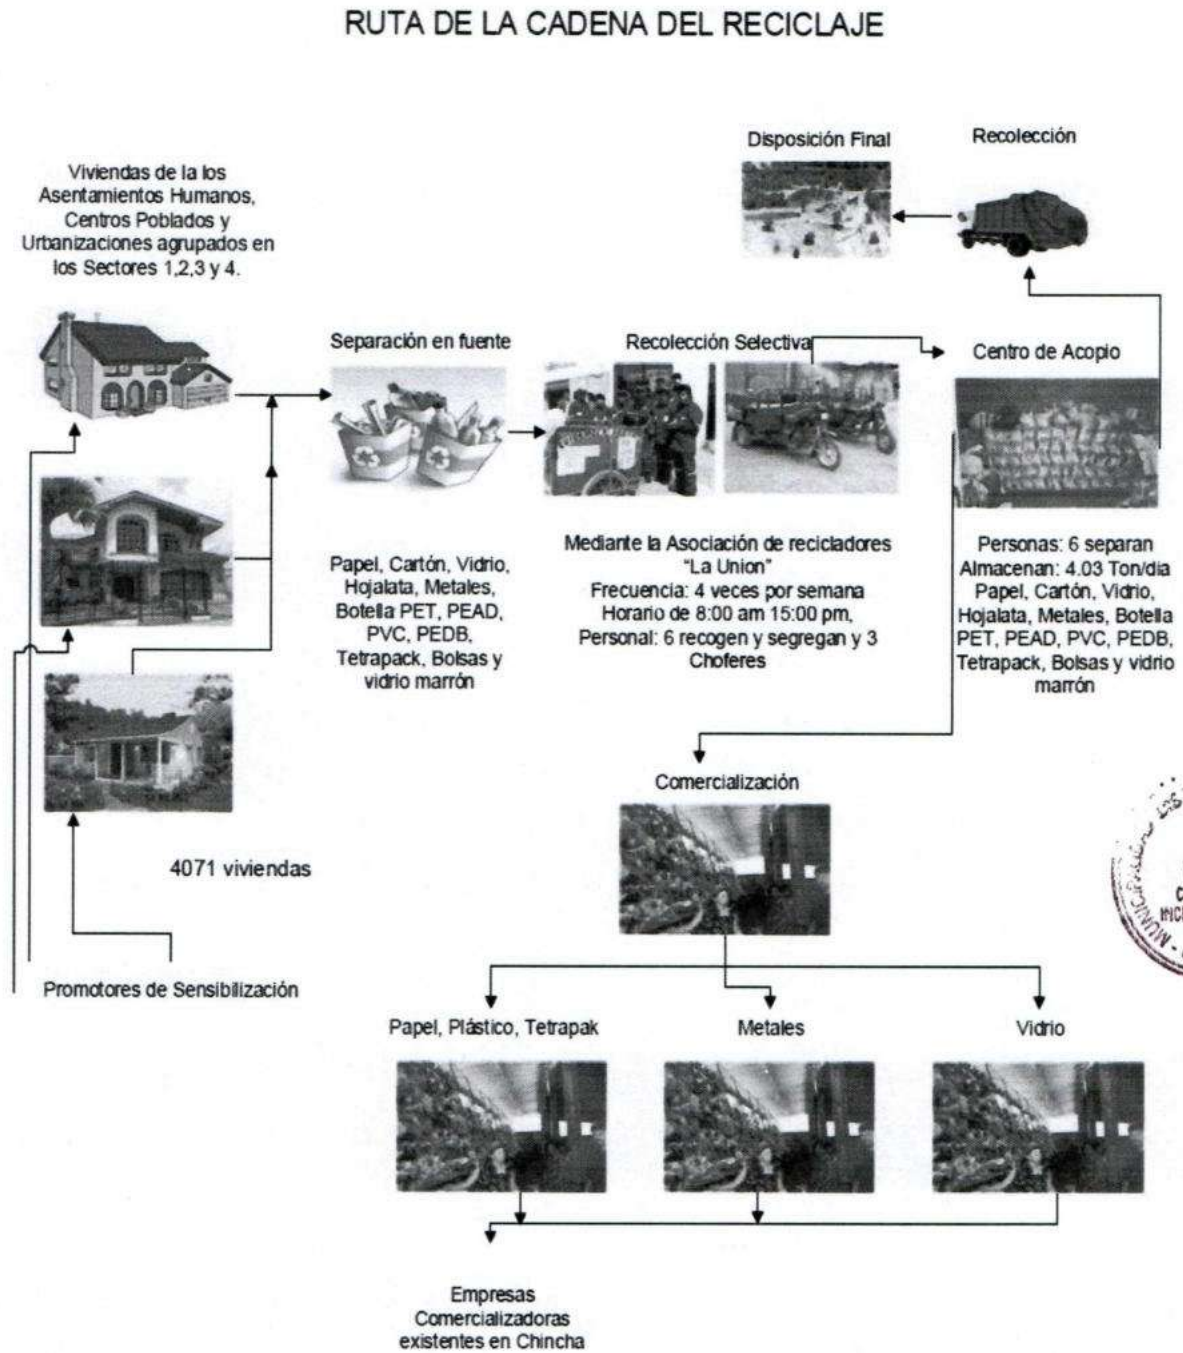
RUTA DE LA CADENA DEL RECICLAJE

Disposición Final

Recolección

Viviendas de la los Asentamientos Humanos, Centros Poblados y Urbanizaciones agrupados en los Sectores 1,2,3 y 4.

Separación en fuente

Recolección Selectiva

Centro de Acopio

Papel, Cartón, Vidrio, Hojalata, Metales, Botella PET, PEAD, PVC, PEDB, Tetrapack, Bolsas y vidrio marrón

Mediante la Asociación de recicladores "La Union"
Frecuencia: 4 veces por semana
Horario de 8:00 am 15:00 pm,
Personal: 6 recogen y segregan y 3 Choferes

Personas: 6 separan
Almacenan: 4.03 Ton/dia
Papel, Cartón, Vidrio, Hojalata, Metales, Botella PET, PEAD, PVC, PEDB, Tetrapack, Bolsas y vidrio marrón

Comercialización

4071 viviendas

Promotores de Sensibilización

Papel, Plástico, Tetrapak

Metales

Vidrio

Empresas Comercializadoras existentes en Chincha

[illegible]